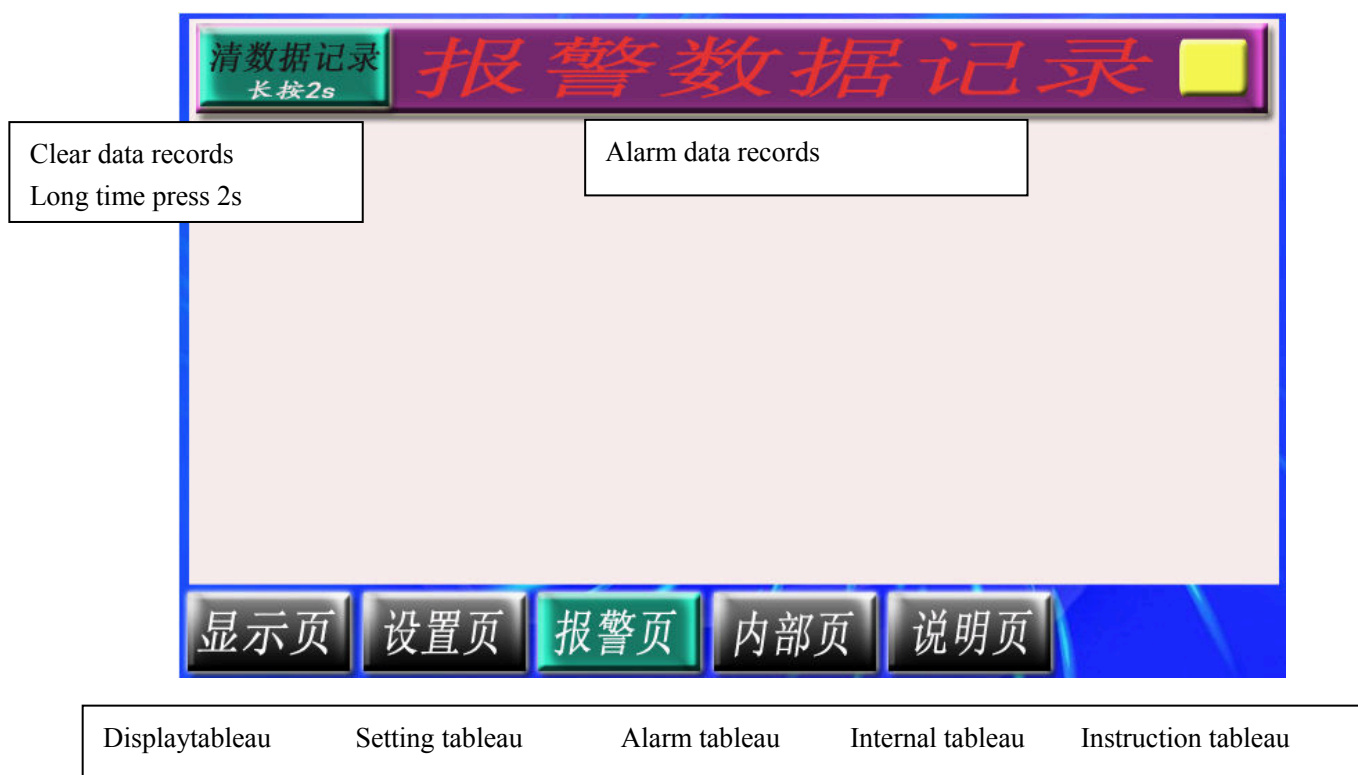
清数据记录
长按2s

报警数据记录

Clear data records
Long time press 2s

Alarm data records

显示页 设置页 报警页 内部页 说明页

Displaytableau Setting tableau Alarm tableau Internal tableau Instruction tableau